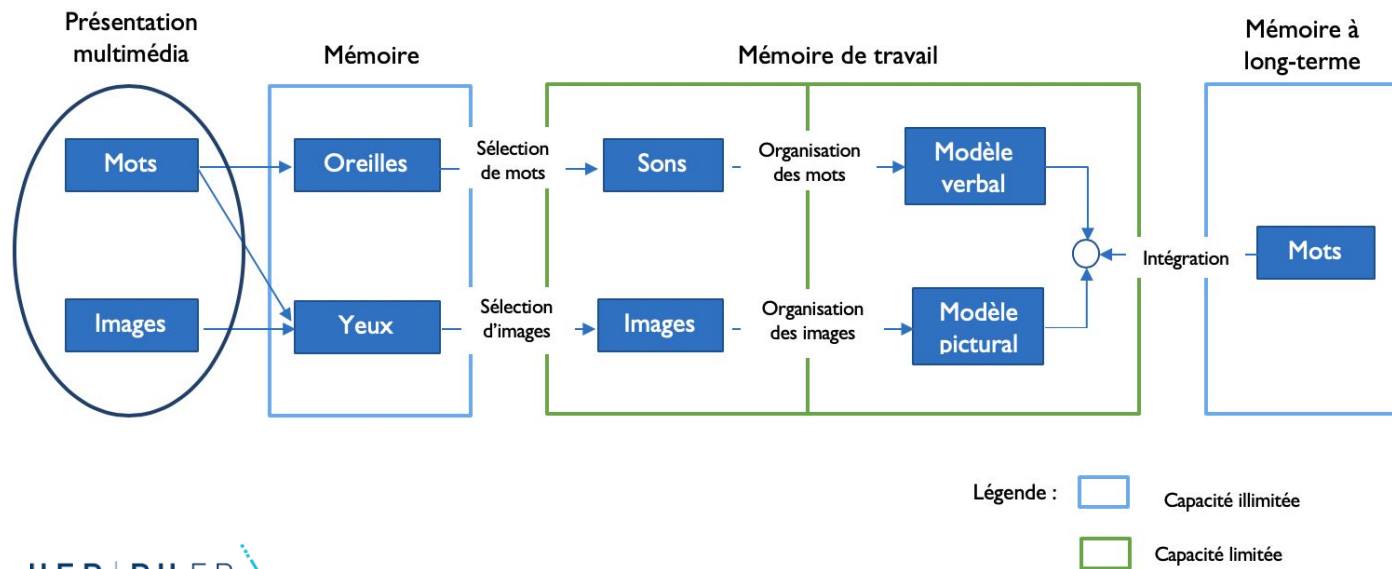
Présentation multimédia

Mémoire

Mémoire de travail

Mémoire à long-terme

Mots

Images

Oreilles

Yeux

Sélection de mots

Sélection d'images

Sons

Images

Organisation des mots

Organisation des images

Modèle verbal

Modèle pictural

Intégration

Mots

Légende :

Capacité illimitée

Capacité limitée

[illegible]